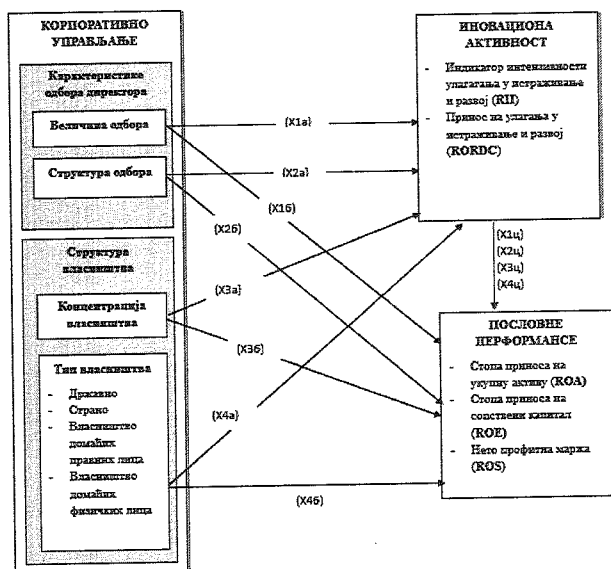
КОРПОРАТИВНО УПРАВЉАЊЕ

Карактеристике одбора директора

Величина одбора

Структура одбора

Структура власништва

Концентрација власништва

Тип власништва

- Државно
- Страно
- Власништво домаћих правних лица
- Власништво домаћих физичких лица

ИНОВАЦИОНА АКТИВНОСТ

- Индикатор интензивности улагања у истраживање и развој (RII)
- Принос на улагања у истраживање и развој (RORDC)

(X1a)

(X2a)

(X1б)

(X2б)

(X3a)

(X3б)

(X4a)

(X4б)

(X1ц)
(X2ц)
(X3ц)
(X4ц)

ПОСЛОВНЕ ПЕРФОРМАНСЕ

- Стопа приноса на укупну активу (ROA)
- Стопа приноса на сопствени капитал (ROE)
- Нето профитна маржа (ROS)